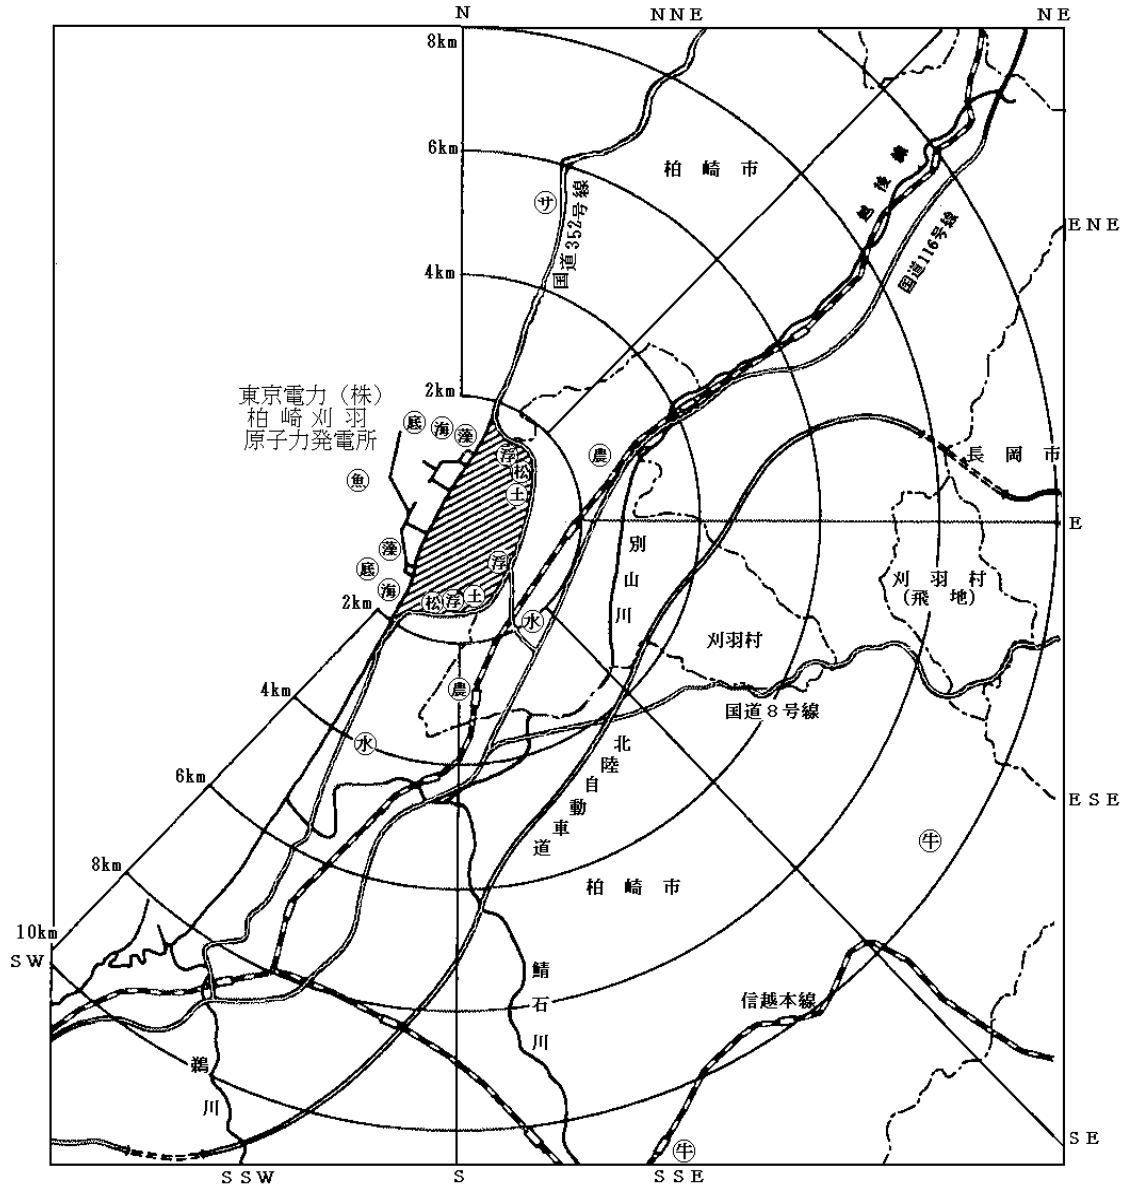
N
NNE
NE
8km
6km
4km
2km
柏崎市
越後線
国道352号線
サ
国道116号線
ENE
東京電力（株）
柏崎刈羽
原子力発電所
底
海
藻
浮
松
土
農
魚
長岡市
E
藻
底
海
浮
別
山
川
刈羽村
（飛地）
2km
松
浮
土
水
刈羽村
4km
農
国道８号線
水
北
陸
自
動
車
道
6km
ESE
牛
8km
柏崎市
10km
SW
鯖
石
川
信越本線
鵜
川
SE
牛
SSW
S
SSE